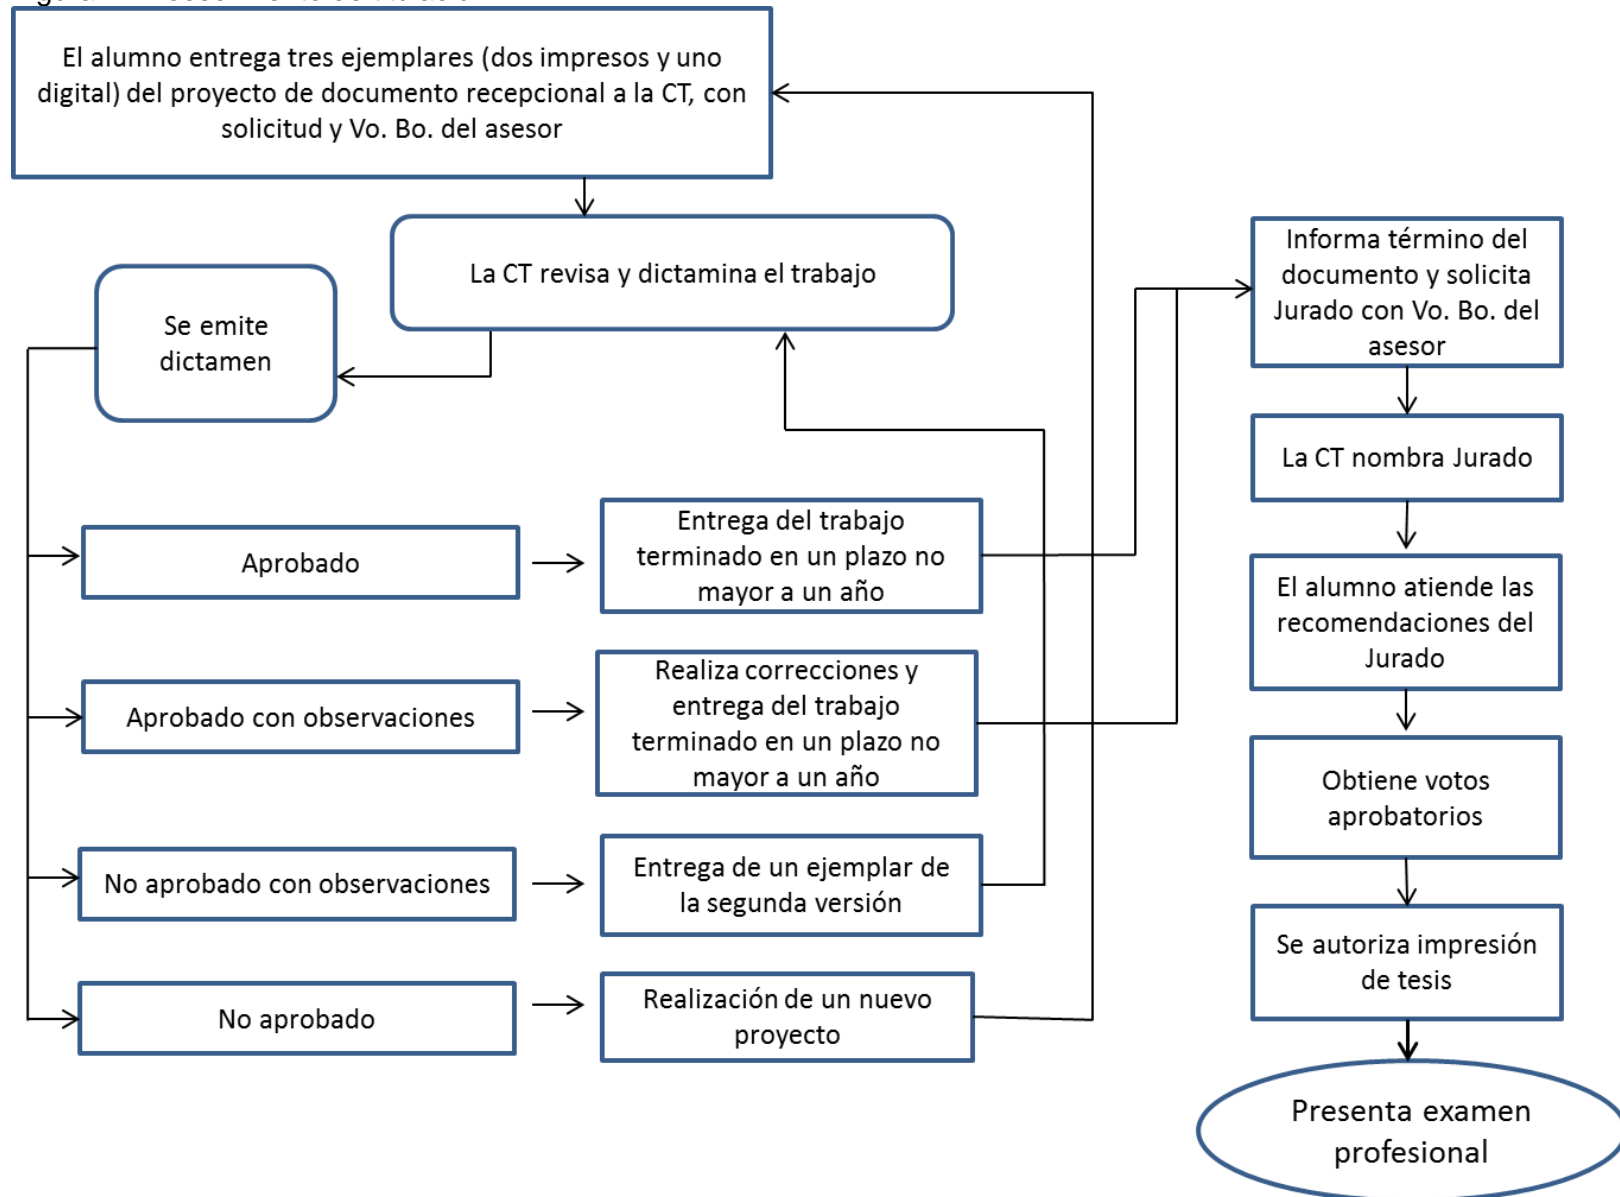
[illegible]

El alumno entrega tres ejemplares (dos impresos y uno digital) del proyecto de documento recepcional a la CT, con solicitud y Vo. Bo. del asesor

La CT revisa y dictamina el trabajo

Se emite dictamen

Aprobado

Entrega del trabajo terminado en un plazo no mayor a un año

Aprobado con observaciones

Realiza correcciones y entrega del trabajo terminado en un plazo no mayor a un año

No aprobado con observaciones

Entrega de un ejemplar de la segunda versión

No aprobado

Realización de un nuevo proyecto

Informa término del documento y solicita Jurado con Vo. Bo. del asesor

La CT nombra Jurado

El alumno atiende las recomendaciones del Jurado

Obtiene votos aprobatorios

Se autoriza impresión de tesis

Presenta examen profesional